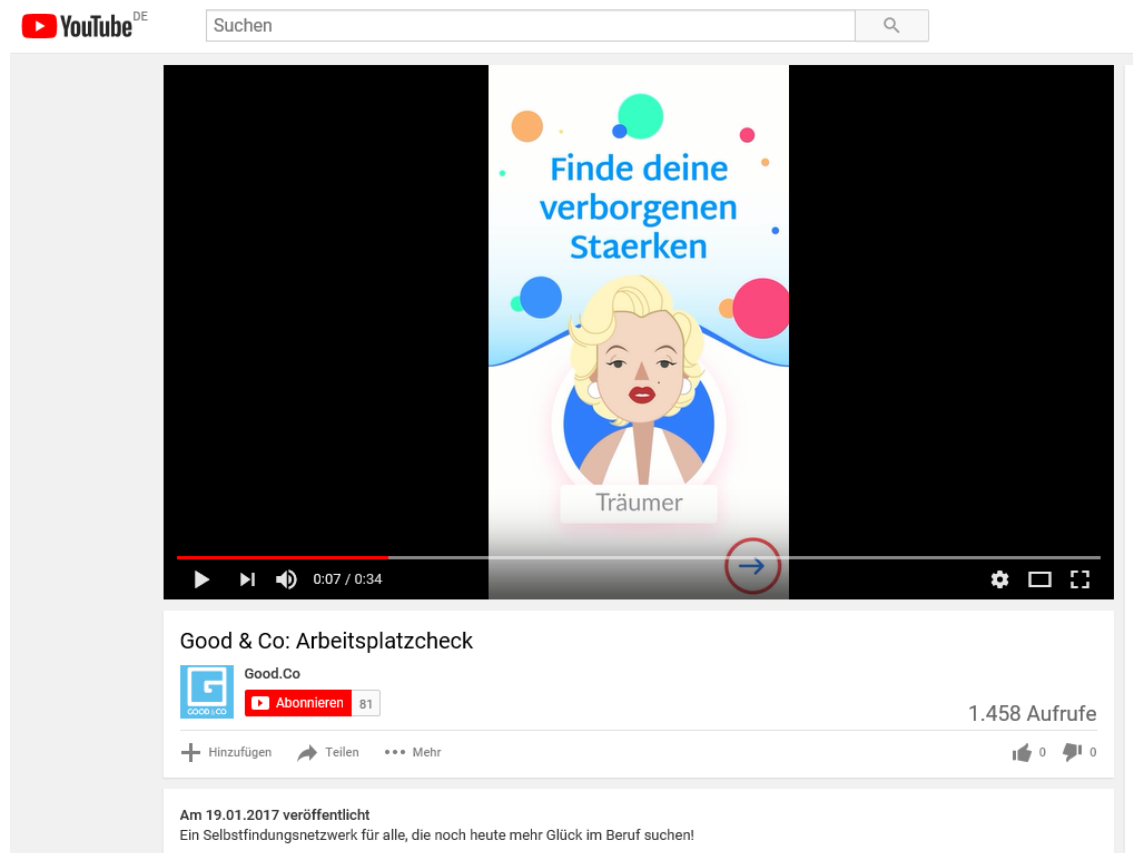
YouTube DE

Suchen

Finde deine verborgenen Staerken

Träumer

0:07 / 0:34

Good & Co: Arbeitsplatzcheck

Good.Co

GOOD & CO

Abonnieren 81

1.458 Aufrufe

Hinzufügen Teilen Mehr

0 0

Am 19.01.2017 veröffentlicht
Ein Selbstfindungsnetzwerk für alle, die noch heute mehr Glück im Beruf suchen!